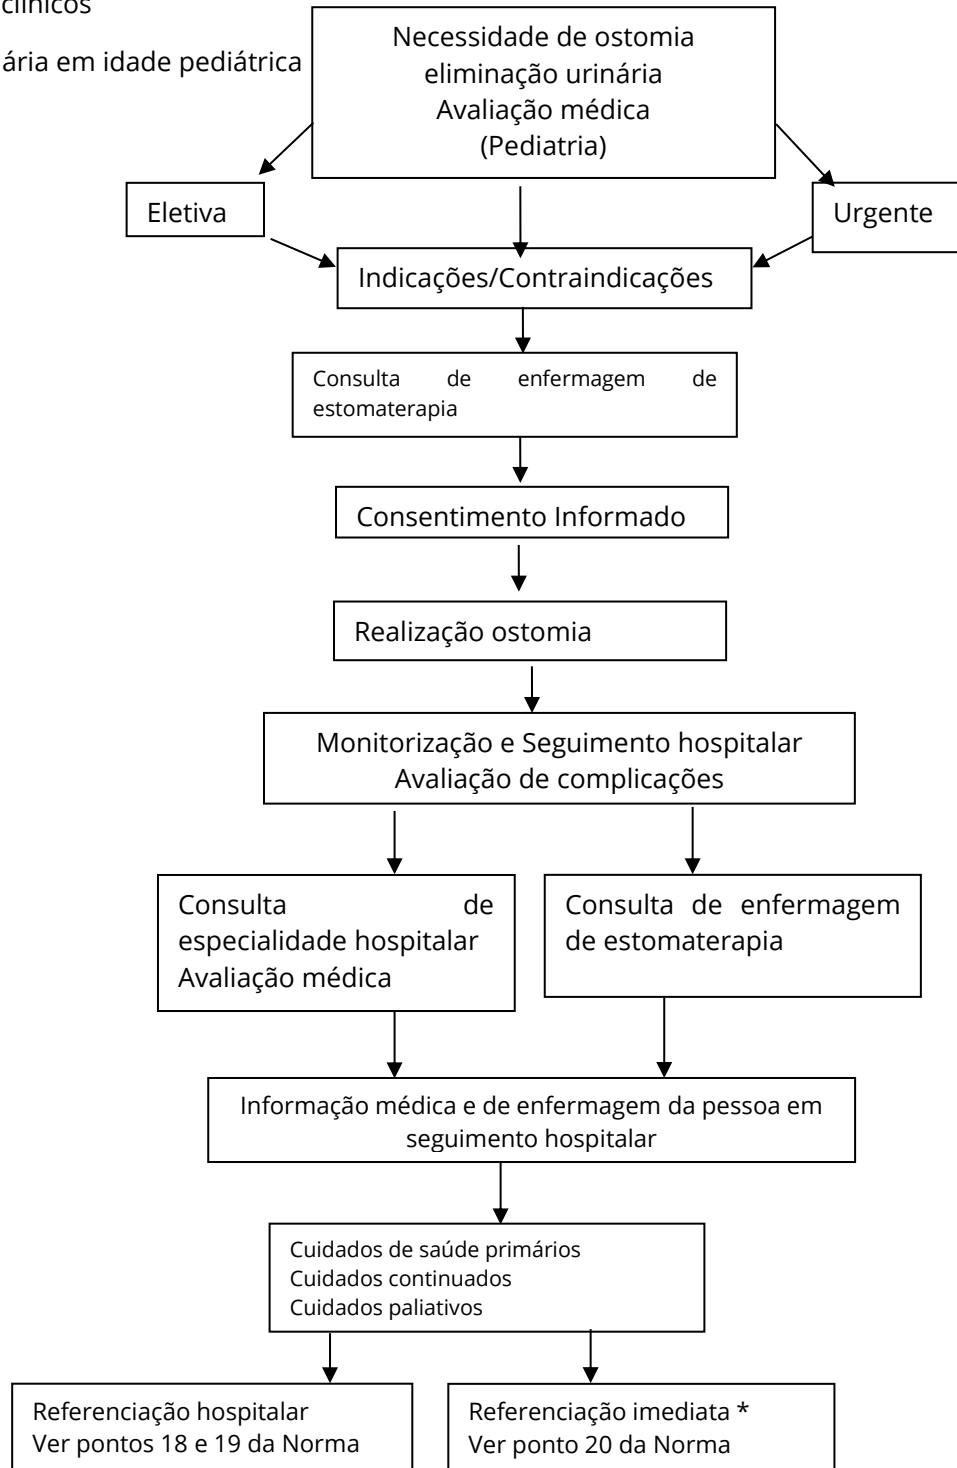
clínicos

ária em idade pediátrica

Necessidade de ostomia eliminação urinária
Avaliação médica
(Pediatria)

Eletiva

Urgente

Indicações/Contraindicações

Consulta de enfermagem de estomaterapia

Consentimento Informado

Realização ostomia

Monitorização e Seguimento hospitalar
Avaliação de complicações

Consulta de especialidade hospitalar
Avaliação médica

Consulta de enfermagem de estomaterapia

Informação médica e de enfermagem da pessoa em seguimento hospitalar

Cuidados de saúde primários
Cuidados continuados
Cuidados paliativos

Referenciação hospitalar
Ver pontos 18 e 19 da Norma

Referenciação imediata *
Ver ponto 20 da Norma